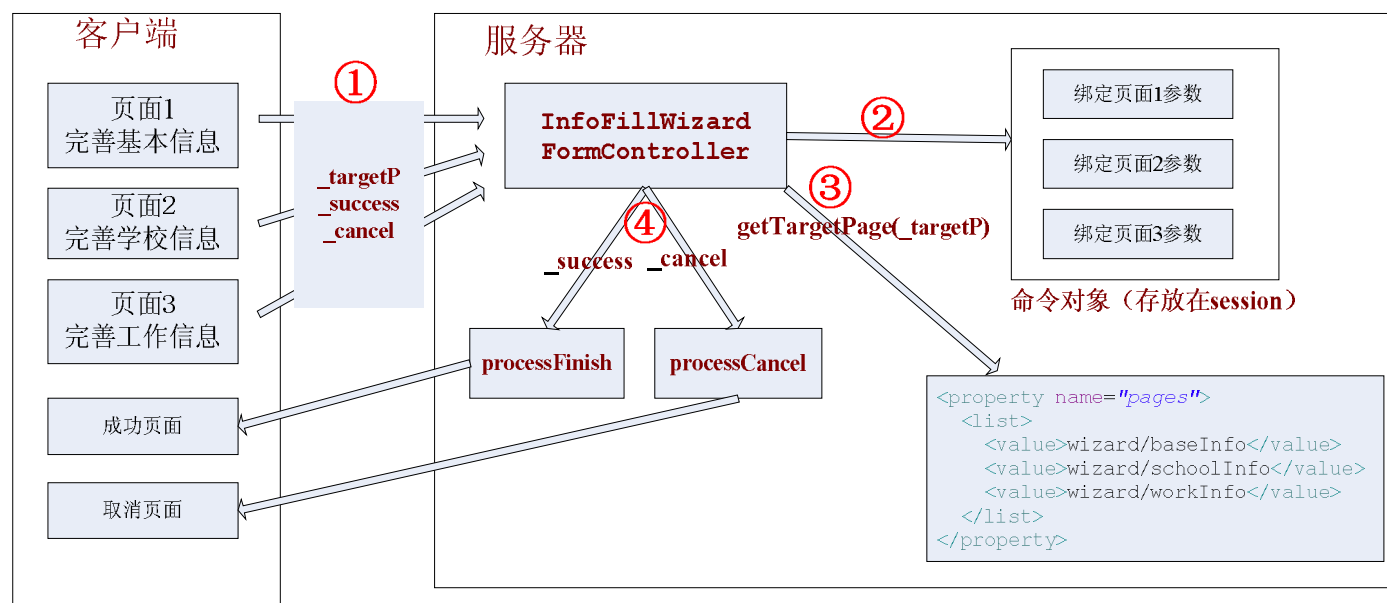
客户端

页面1
完善基本信息

页面2
完善学校信息

页面3
完善工作信息

成功页面

取消页面

①

_targetP
_success
_cancel

服务器

InfoFillWizard
FormController

②

绑定页面1参数

绑定页面2参数

绑定页面3参数

命令对象（存放在session）

③

getTargetPage(_targetP)

④

_success

_cancel

processFinish

processCancel

<property name="pages">
  <list>
    <value>wizard/baseInfo</value>
    <value>wizard/schoolInfo</value>
    <value>wizard/workInfo</value>
  </list>
</property>